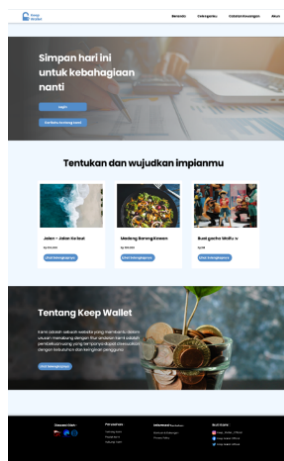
Keep Wallet

Beranda Kategori Celenganmu Akun

Simpan hari ini untuk kebahagiaan nanti

Login

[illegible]

Tentukan dan wujudkan impianmu

Jalan - Jalan ke Bali
Rp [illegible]
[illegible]

Makan Bareng Keluarga
Rp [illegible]
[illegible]

Buat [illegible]
Rp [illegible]
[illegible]

Tentang Keep Wallet

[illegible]

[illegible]

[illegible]